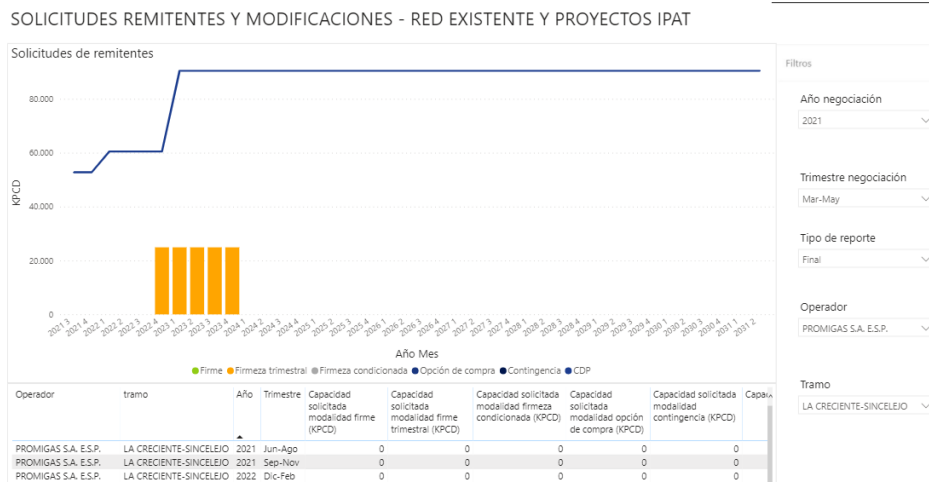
SOLICITUDES REMITENTES Y MODIFICACIONES - RED EXISTENTE Y PROYECTOS IPAT

Solicitudes de remitentes

80,000
60,000
40,000
20,000
0

KPCD

2021 3 2021 4 2022 1 2022 2 2022 3 2022 4 2023 1 2023 2 2023 3 2023 4 2024 1 2024 2 2024 3 2024 4 2025 1 2025 2 2025 3 2025 4 2026 1 2026 2 2026 3 2026 4 2027 1 2027 2 2027 3 2027 4 2028 1 2028 2 2028 3 2028 4 2029 1 2029 2 2029 3 2029 4 2030 1 2030 2 2030 3 2030 4 2031 1 2031 2

Año Mes

Firme Firmeza trimestral Firmeza condicionada Opción de compra Contingencia CDP

| Operador | tramo | Año | Trimestre | Capacidad solicitada modalidad firme (KPCD) | Capacidad solicitada modalidad firme trimestral (KPCD) | Capacidad solicitada modalidad firmeza condicionada (KPCD) | Capacidad solicitada modalidad opción de compra (KPCD) | Capacidad solicitada modalidad contingencia (KPCD) | Capa |
|---|---|---|---|---|---|---|---|---|---|
| PROMIGAS S.A. E.S.P. | LA CRECIENTE-SINCELEJO | 2021 | Jun-Ago | 0 | 0 | 0 | 0 | 0 | |
| PROMIGAS S.A. E.S.P. | LA CRECIENTE-SINCELEJO | 2021 | Sep-Nov | 0 | 0 | 0 | 0 | 0 | |
| PROMIGAS S.A. E.S.P. | LA CRECIENTE-SINCELEJO | 2022 | Dic-Feb | 0 | 0 | 0 | 0 | 0 | |

Filtros

Año negociación
2021

Trimestre negociación
Mar-May

Tipo de reporte
Final

Operador
PROMIGAS S.A. E.S.P.

Tramo
LA CRECIENTE-SINCELEJO